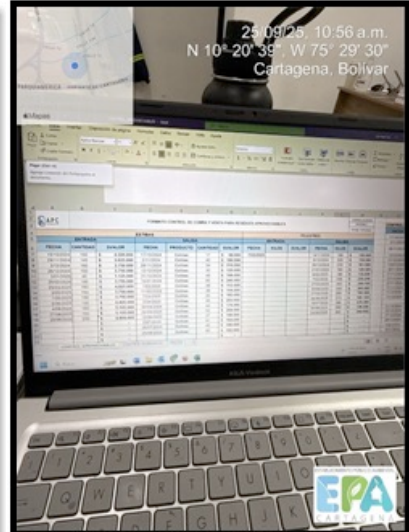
25/09/25, 10:56 a.m.
N 10° 20' 39", W 75° 29' 30"
Cartagena, Bolívar

Mapas

APS

FORMATO CONTROL DE COMPRA Y VENTA PARA RESIDUOS APROVECHABLES

ENTRADA

SALIDA

FECHA

CANTIDAD

VALOR

FECHA

PRODUCTO

CANTIDAD

VALOR

ASUS Vivobook

ESTABLECIMIENTO PÚBLICO AMBIENTAL

EPA

CARTAGENA